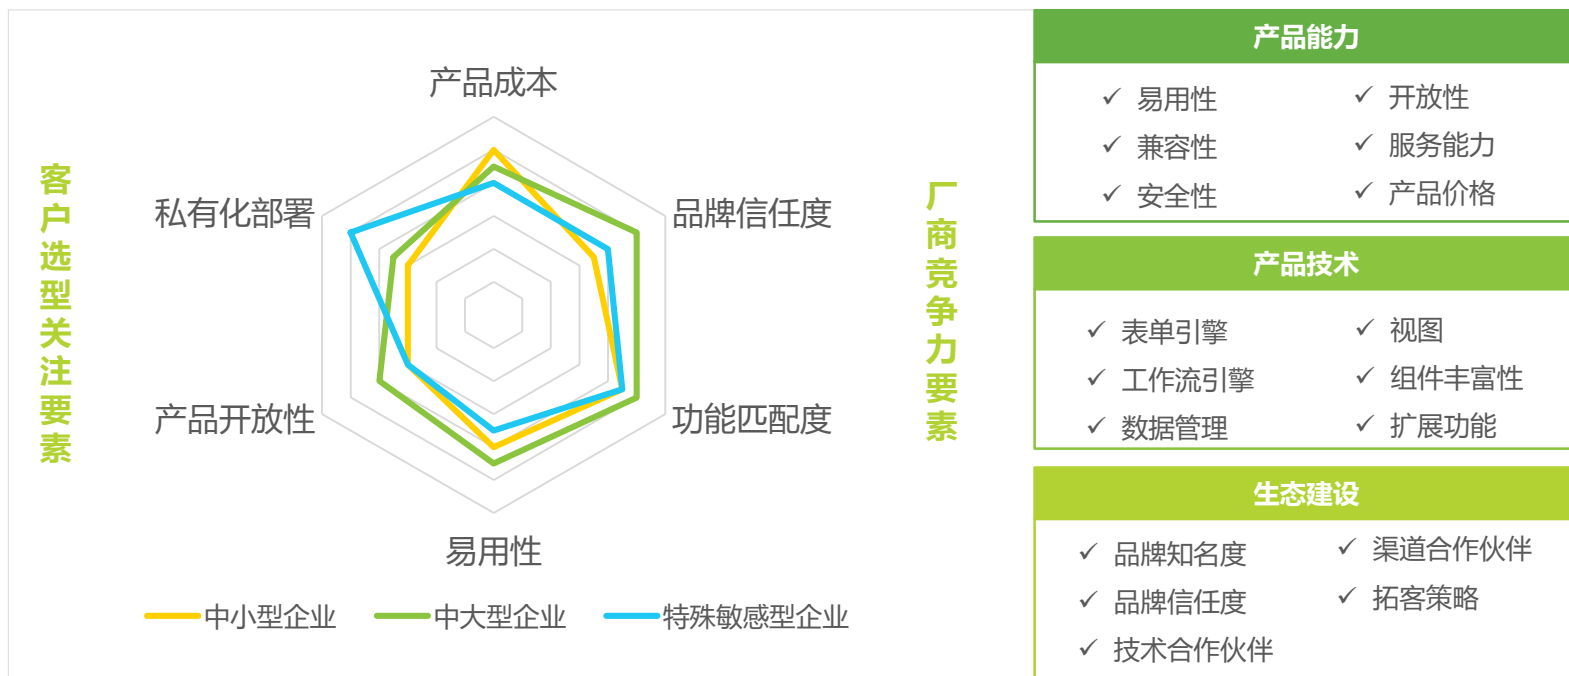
客户选型关注要素

产品成本
品牌信任度
功能匹配度
易用性
产品开放性
私有化部署

中小型企业 中大型企业 特殊敏感型企业

厂商竞争力要素

产品能力
✓ 易用性
✓ 开放性
✓ 兼容性
✓ 服务能力
✓ 安全性
✓ 产品价格

产品技术
✓ 表单引擎
✓ 视图
✓ 工作流引擎
✓ 组件丰富性
✓ 数据管理
✓ 扩展功能

生态建设
✓ 品牌知名度
✓ 渠道合作伙伴
✓ 品牌信任度
✓ 拓客策略
✓ 技术合作伙伴